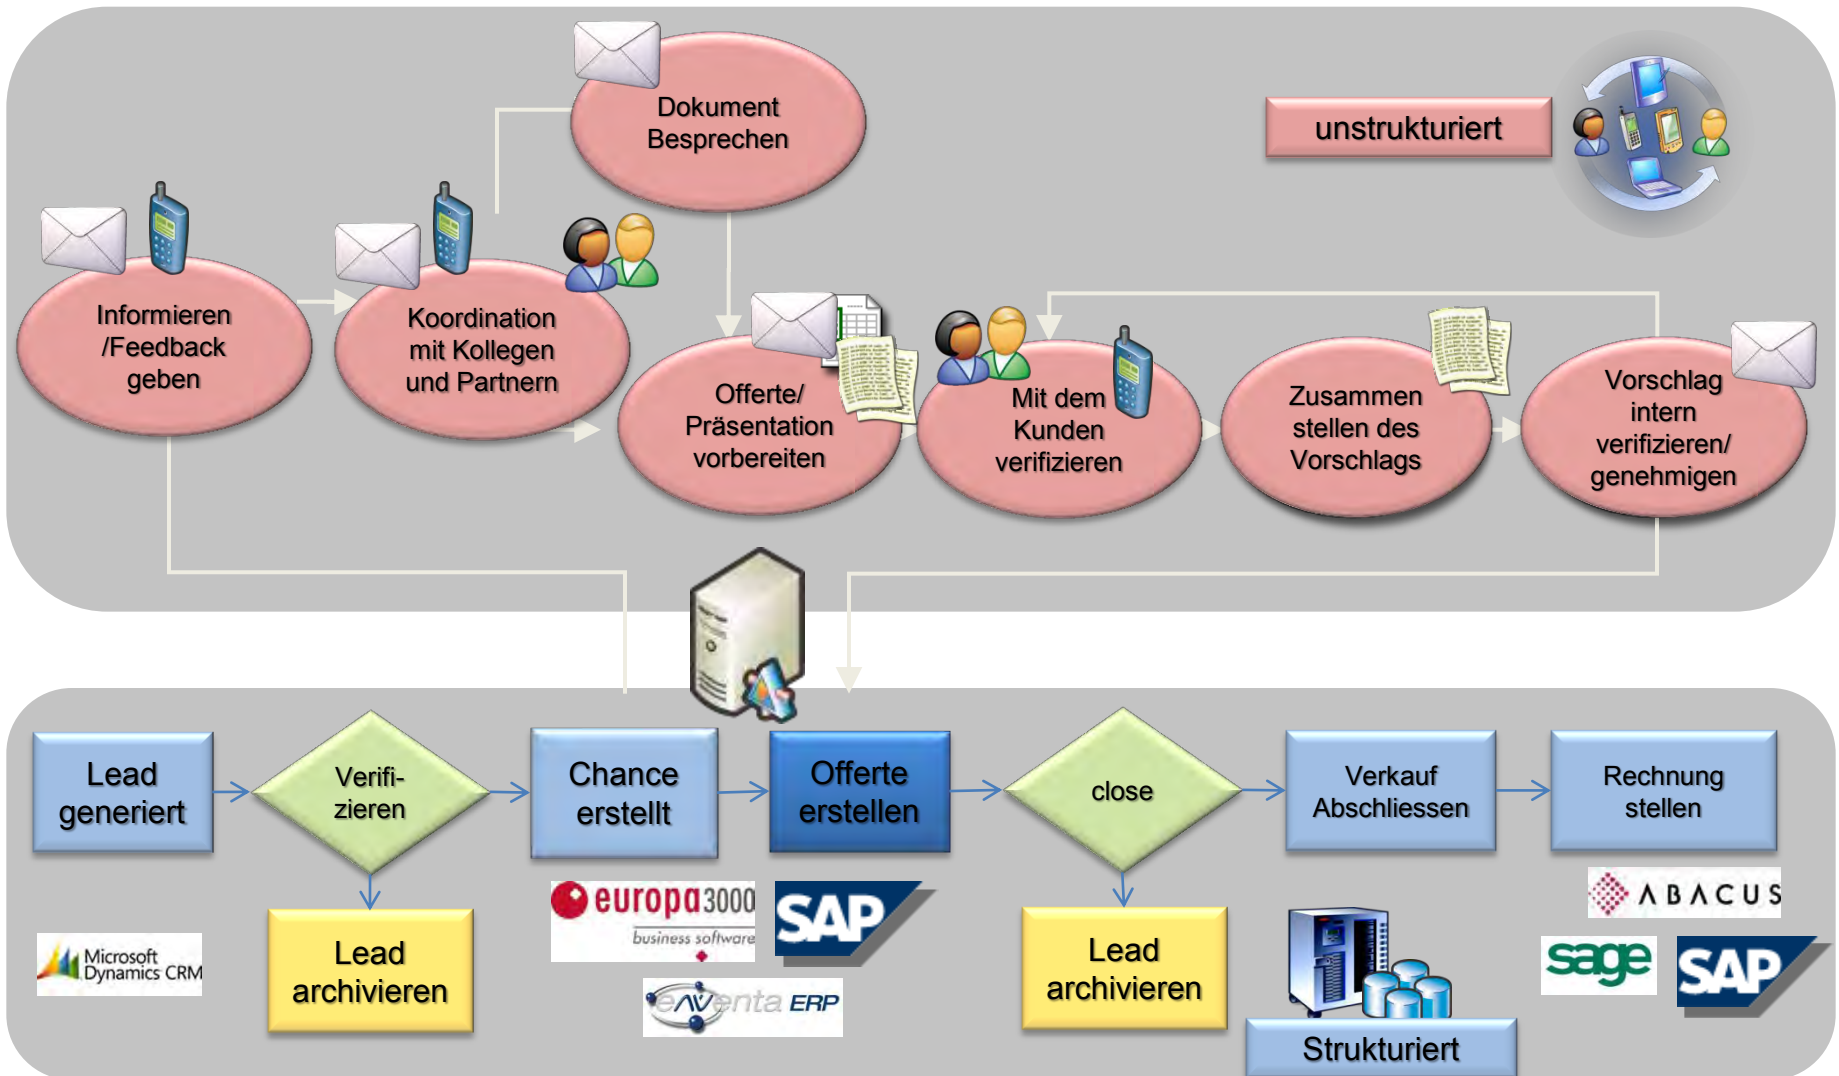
Dokument Besprechen

unstrukturiert

Informieren /Feedback geben

Koordination mit Kollegen und Partnern

Offerte/ Präsentation vorbereiten

Mit dem Kunden verifizieren

Zusammen stellen des Vorschlags

Vorschlag intern verifizieren/ genehmigen

Lead generiert

Verifi-zieren

Chance erstellt

Offerte erstellen

close

Verkauf Abschliessen

Rechnung stellen

Lead archivieren

Lead archivieren

Microsoft Dynamics CRM

europa3000 business software

SAP

eAVenta ERP

Strukturiert

ABACUS

sage

SAP